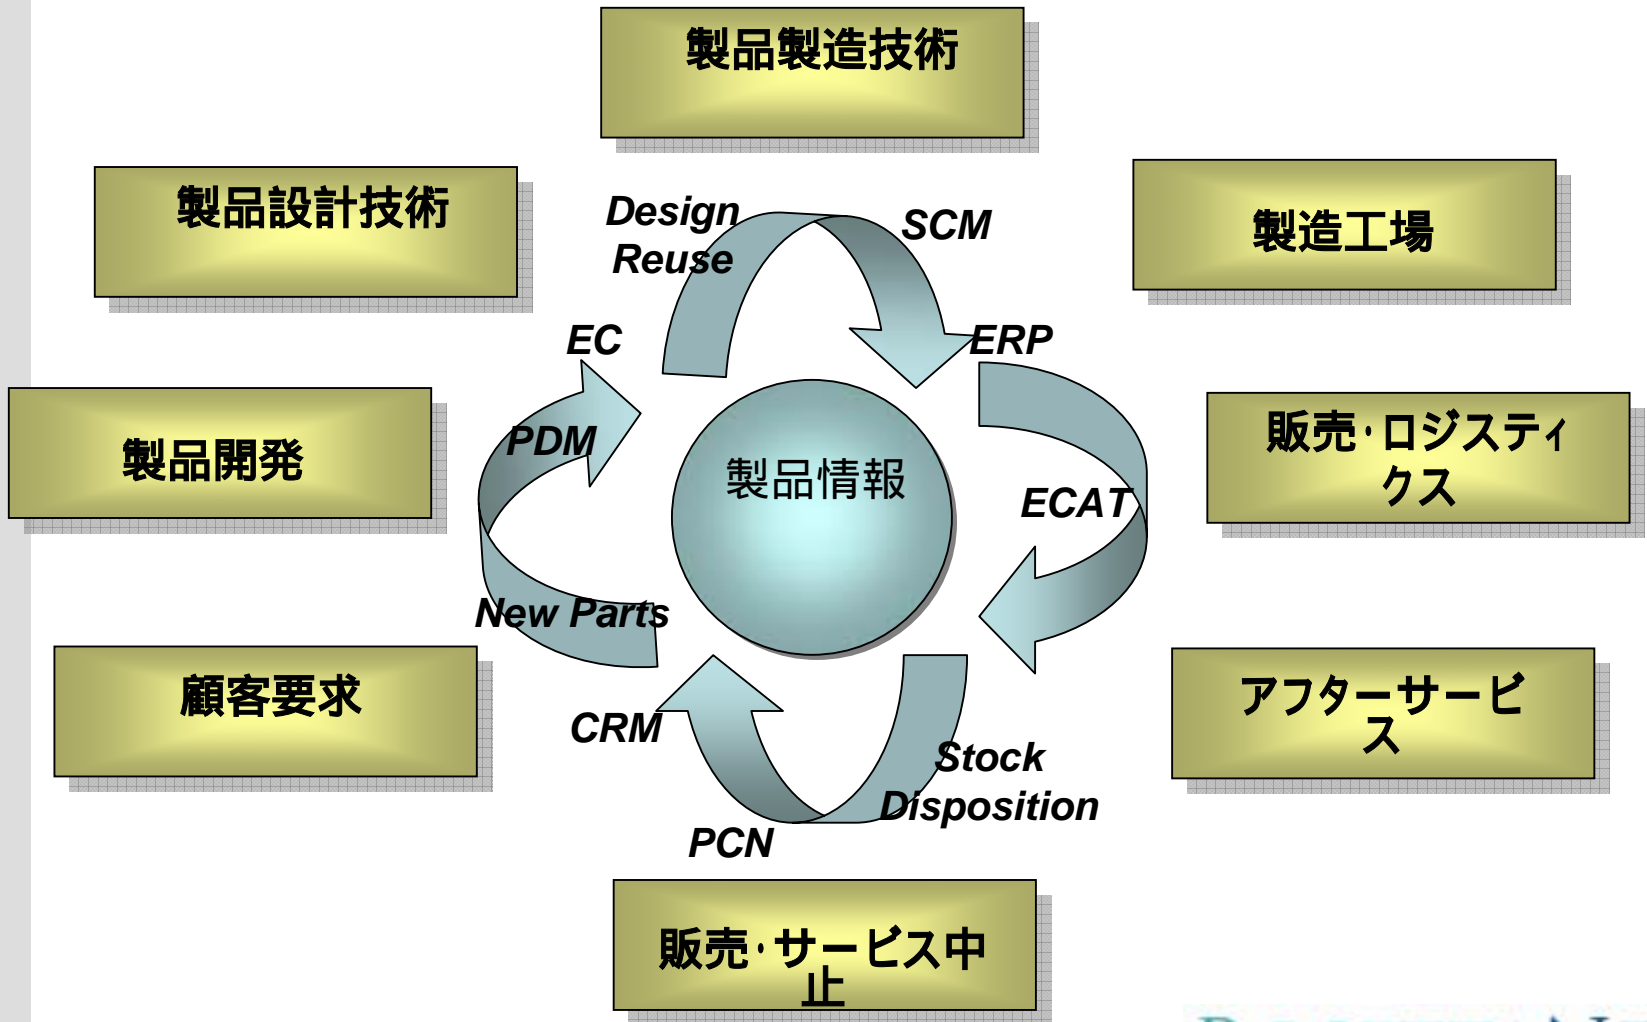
製品製造技術

製品設計技術

製造工場

製品開発

販売･ロジスティクス

顧客要求

アフターサービス

販売･サービス中止

Design Reuse

SCM

ERP

ECAT

Stock Disposition

PCN

CRM

New Parts

PDM

EC

製品情報